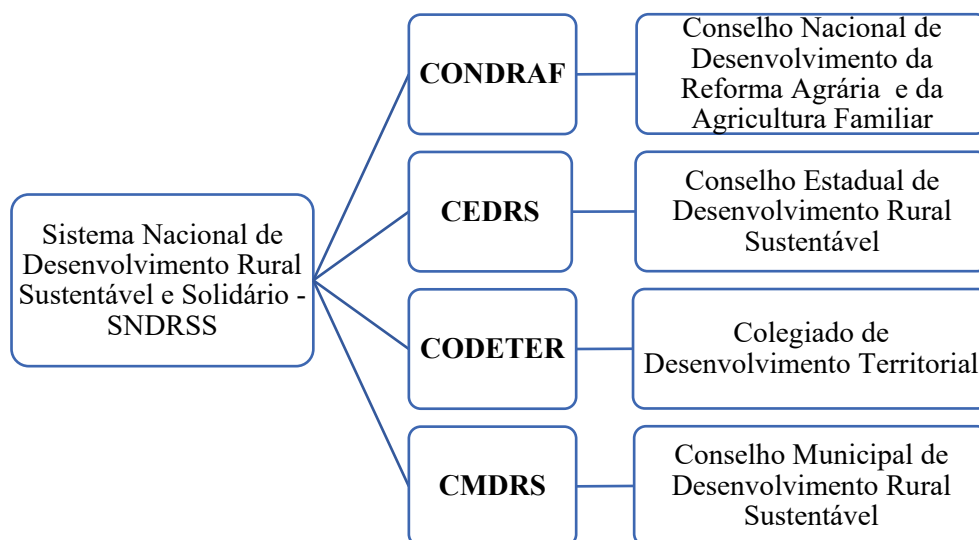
Sistema Nacional de Desenvolvimento Rural Sustentável e Solidário - SNDRSS

CONDRAF

Conselho Nacional de Desenvolvimento da Reforma Agrária e da Agricultura Familiar

CEDRS

Conselho Estadual de Desenvolvimento Rural Sustentável

CODETER

Colegiado de Desenvolvimento Territorial

CMDRS

Conselho Municipal de Desenvolvimento Rural Sustentável